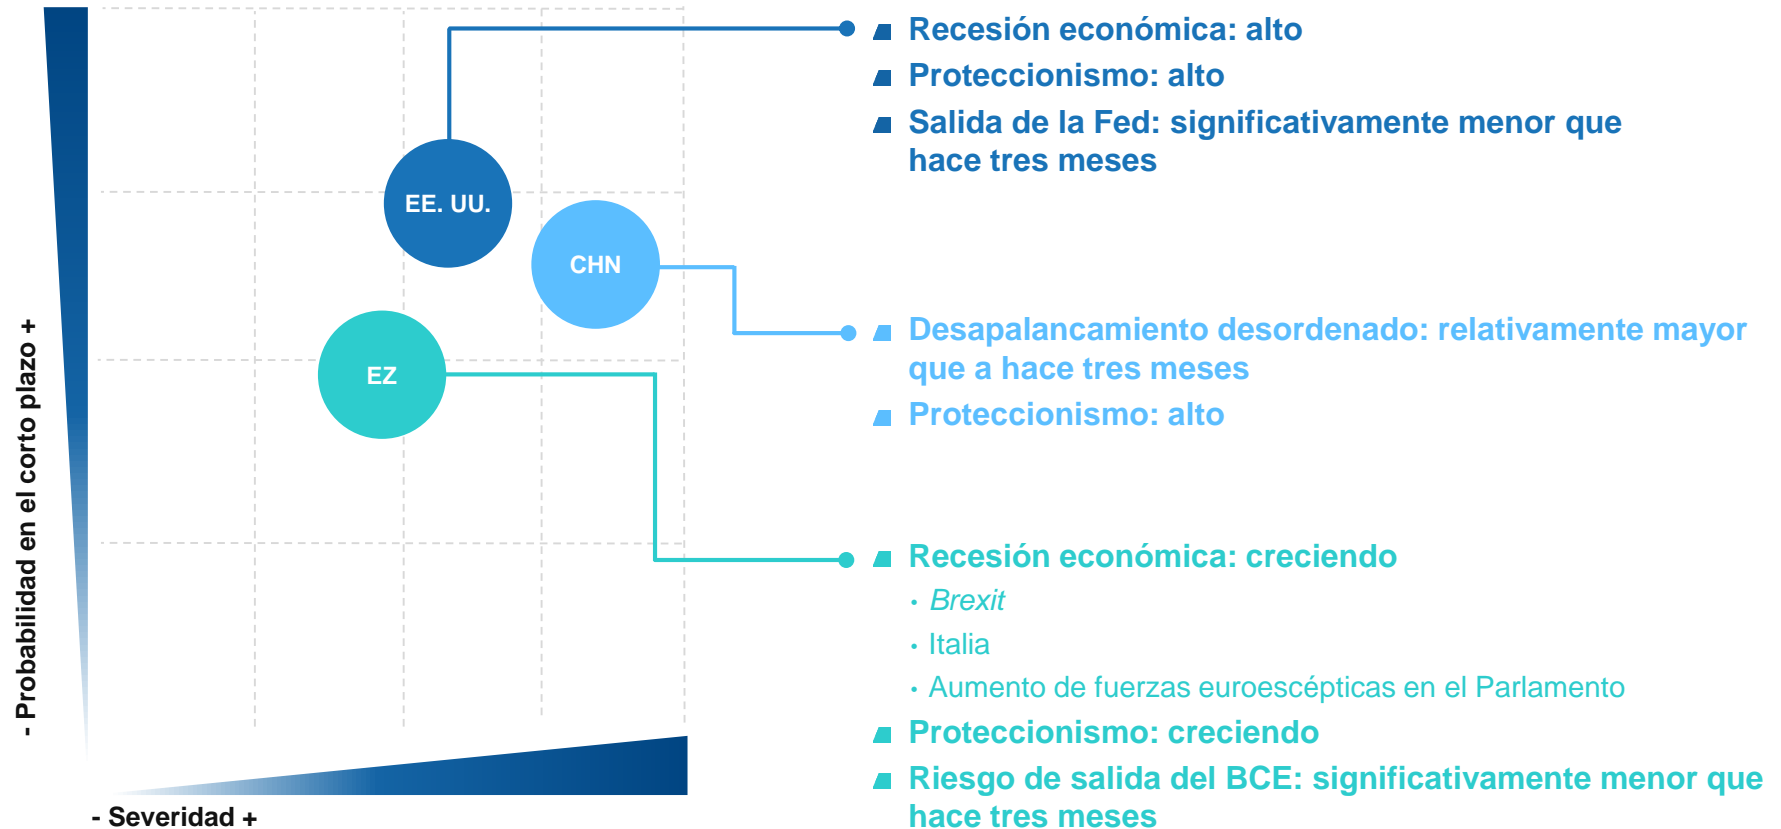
- Probabilidad en el corto plazo +

EE. UU.

CHN

EZ

- Severidad +

Recesión económica: alto

Proteccionismo: alto

Salida de la Fed: significativamente menor que hace tres meses

Desapalancamiento desordenado: relativamente mayor que a hace tres meses

Proteccionismo: alto

Recesión económica: creciendo

• *Brexit*

• Italia

• Aumento de fuerzas euroescépticas en el Parlamento

Proteccionismo: creciendo

Riesgo de salida del BCE: significativamente menor que hace tres meses